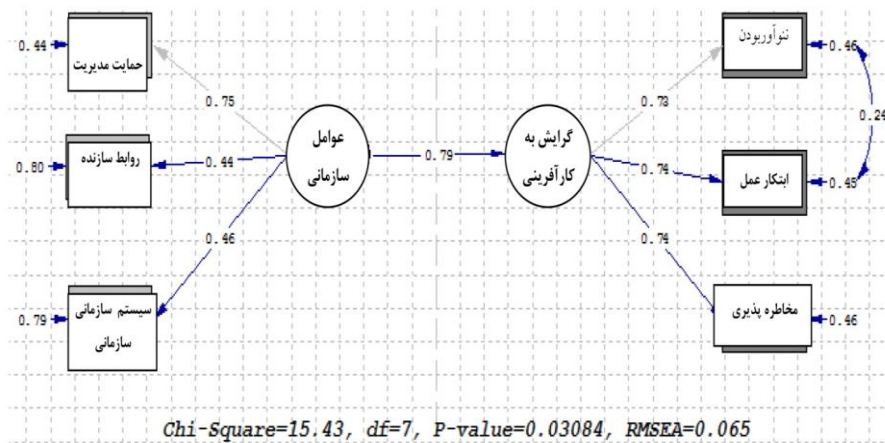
0.44 حمایت مدیریت

0.75

0.80 روابط سازنده

0.44

عوامل سازمانی

0.79

گرایش به کارآفرینی

0.46

0.79 سیستم سازمانی سازمانی

0.73

نوآوربودن 0.46

0.24

0.74

ابتکار عمل 0.45

0.74

مخاطره پذیری 0.46

Chi-Square=15.43, df=7, P-value=0.03084, RMSEA=0.065